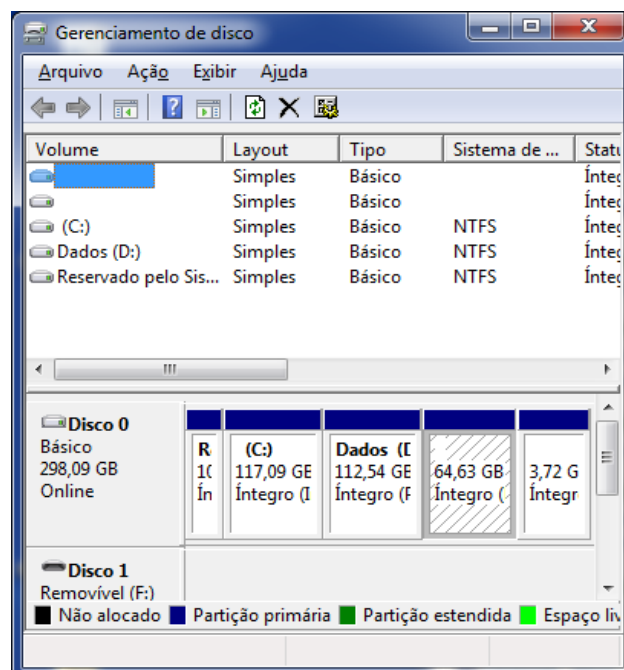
Gerenciamento de disco

Arquivo Ação Exibir Ajuda

| Volume | Layout | Tipo | Sistema de ... | Statu |
|---|---|---|---|---|
| | Simples | Básico | | Íntec |
| | Simples | Básico | | Íntec |
| (C:) | Simples | Básico | NTFS | Íntec |
| Dados (D:) | Simples | Básico | NTFS | Íntec |
| Reservado pelo Sis... | Simples | Básico | NTFS | Íntec |

Disco 0
Básico
298,09 GB
Online

R
1(
Ín

(C:)
117,09 GE
Íntegro (I

Dados (D
112,54 GE
Íntegro (F

64,63 GB
Íntegro (

3,72 G
Íntegr

Disco 1
Removível (F:)

Não alocado  Partição primária  Partição estendida  Espaço liv